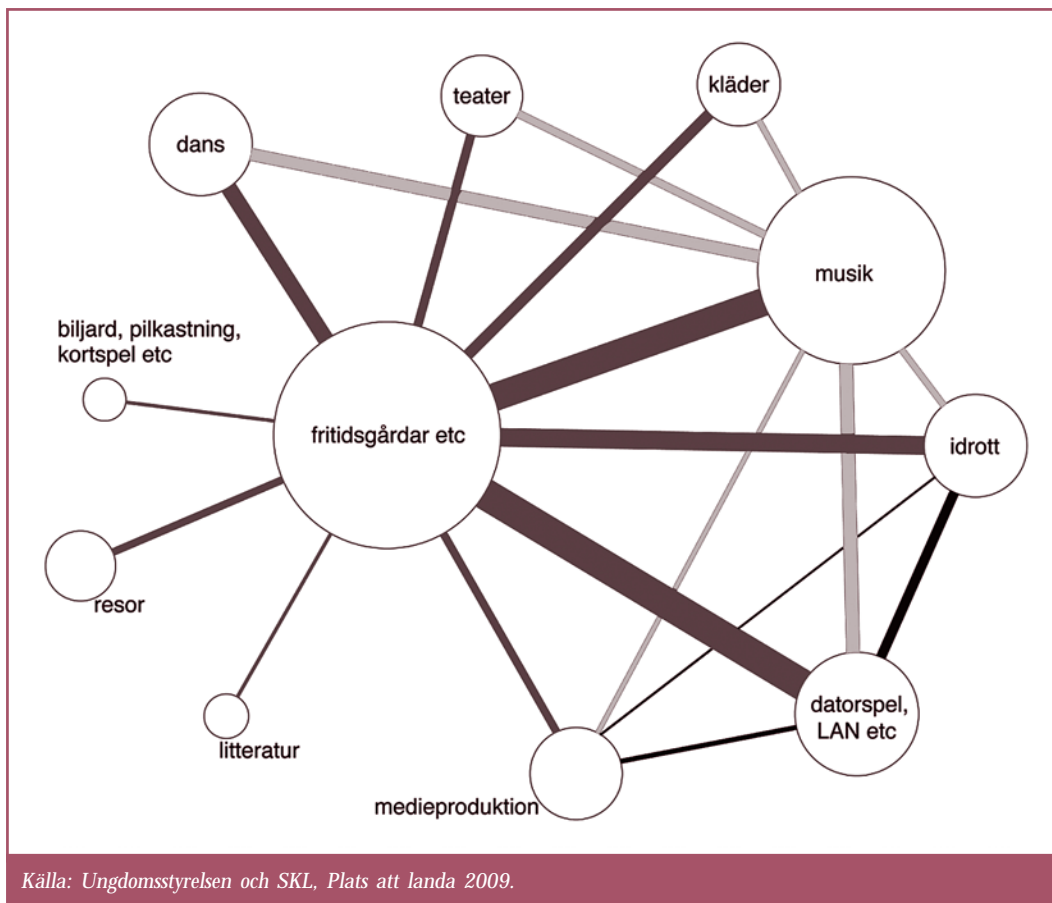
teater

kläder

dans

musik

biljard, pilkastning, kortspel etc

fritidsgårdar etc

idrott

resor

datorspel, LAN etc

litteratur

medieproduktion

Källa: Ungdomsstyrelsen och SKL, Plats att landa 2009.